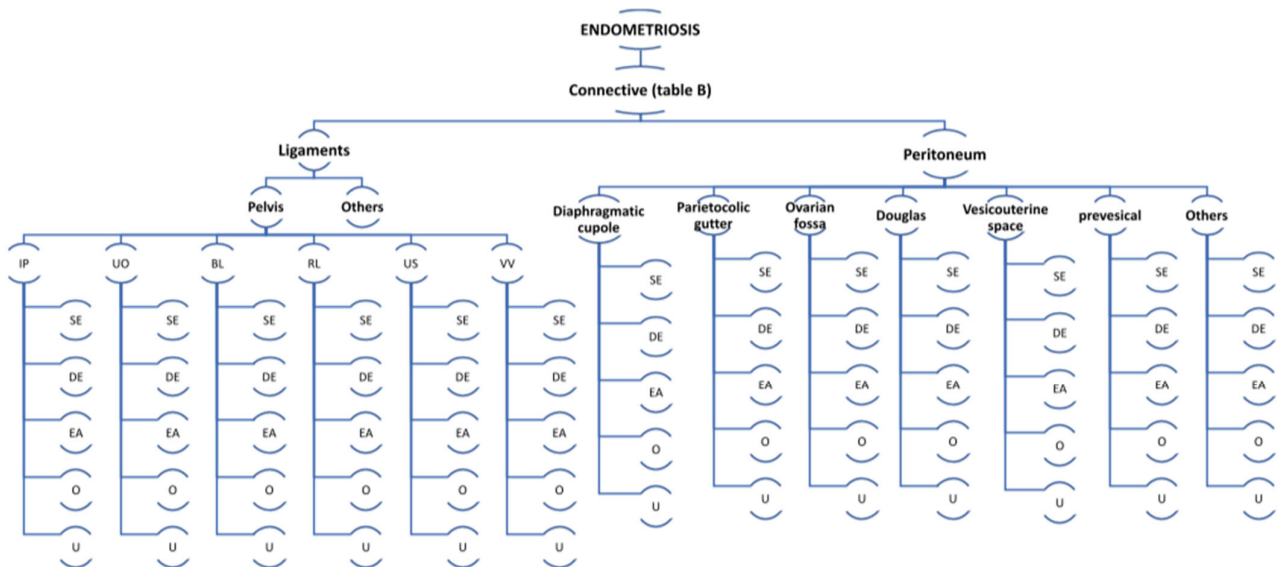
ENDOMETRIOSIS

Connective (table B)

Ligaments

Peritoneum

Pelvis

Others

IP
SE
DE
EA
O
U

UO
SE
DE
EA
O
U

BL
SE
DE
EA
O
U

RL
SE
DE
EA
O
U

US
SE
DE
EA
O
U

VV
SE
DE
EA
O
U

Diaphragmatic cupole
SE
DE
EA
O
U

Parietocolic gutter
SE
DE
EA
O
U

Ovarian fossa
SE
DE
EA
O
U

Douglas
SE
DE
EA
O
U

Vesicouterine space
SE
DE
EA
O
U

prevesical
SE
DE
EA
O
U

Others
SE
DE
EA
O
U